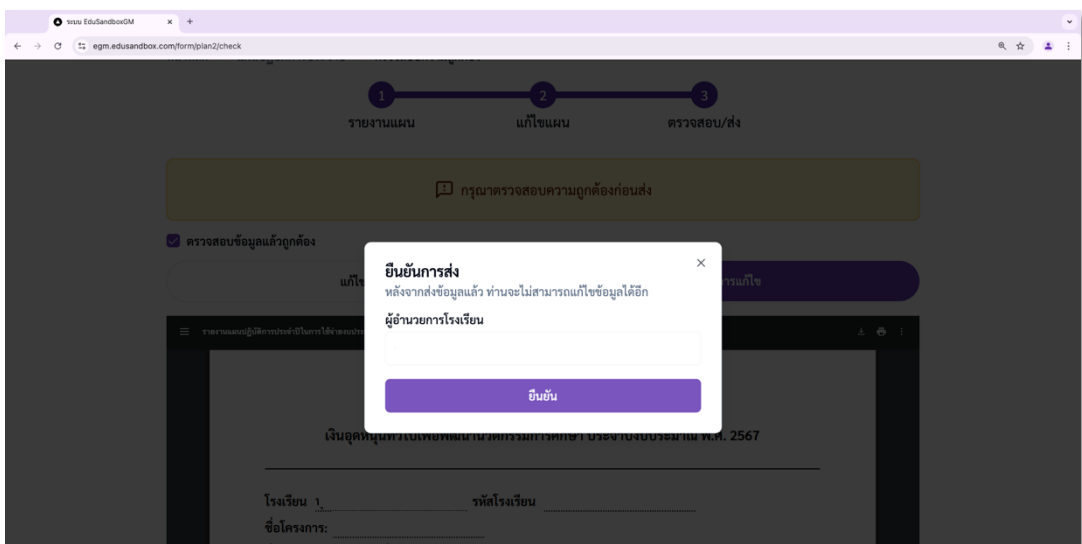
ระบบ EduSandboxGM
egm.edusandbox.com/form/plan2/check

1 รายงานแผน
2 แก้ไขแผน
3 ตรวจสอบ/ส่ง

กรุณาตรวจสอบความถูกต้องก่อนส่ง

ตรวจสอบข้อมูลแล้วถูกต้อง

แก้ไข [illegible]
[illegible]การแก้ไข

รายงานแผนปฏิบัติการประจำปีในการใช้จ่ายงบประ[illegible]

ยืนยันการส่ง
หลังจากส่งข้อมูลแล้ว ท่านจะไม่สามารถแก้ไขข้อมูลได้อีก
ผู้อำนวยการโรงเรียน

ยืนยัน

เงินอุดหนุนทั่วไปเพื่อพัฒนานวัตกรรมการศึกษา ประจำปีงบประมาณ พ.ศ. 2567

โรงเรียน 1 รหัสโรงเรียน
ชื่อโครงการ: